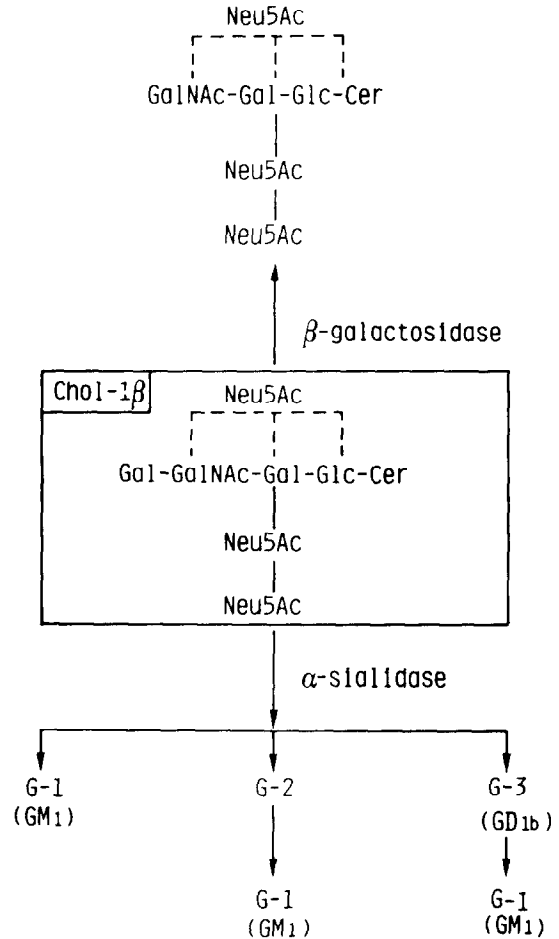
Neu5Ac

GalNAc-Gal-Glc-Cer

Neu5Ac

Neu5Ac

$\beta$-galactosidase

Chol-1$\beta$

Neu5Ac

Gal-GalNAc-Gal-Glc-Cer

Neu5Ac

Neu5Ac

$\alpha$-sialidase

G-1 (GM$_1$)

G-2

G-3 (GD$_{1b}$)

G-1 (GM$_1$)

G-1 (GM$_1$)